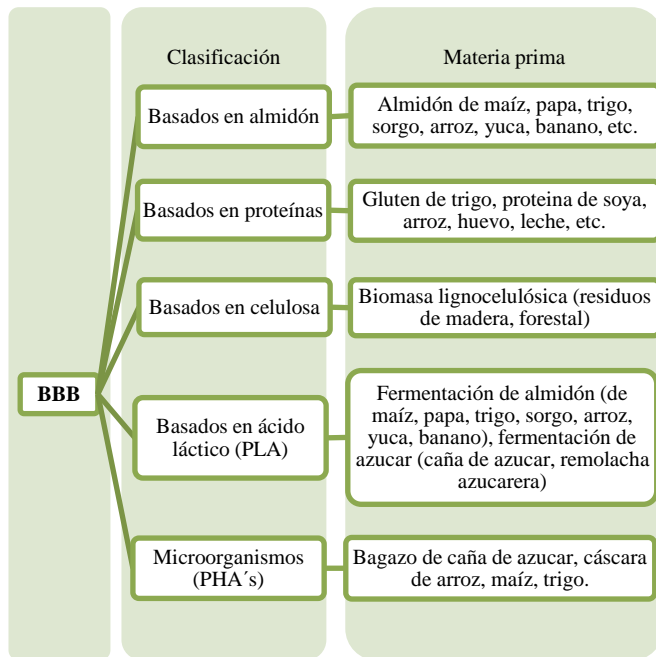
BBB

Clasificación

Basados en almidón

Basados en proteínas

Basados en celulosa

Basados en ácido láctico (PLA)

Microorganismos (PHA´s)

Materia prima

Almidón de maíz, papa, trigo, sorgo, arroz, yuca, banano, etc.

Gluten de trigo, proteina de soya, arroz, huevo, leche, etc.

Biomasa lignocelulósica (residuos de madera, forestal)

Fermentación de almidón (de maíz, papa, trigo, sorgo, arroz, yuca, banano), fermentación de azucar (caña de azucar, remolacha azucarera)

Bagazo de caña de azucar, cáscara de arroz, maíz, trigo.